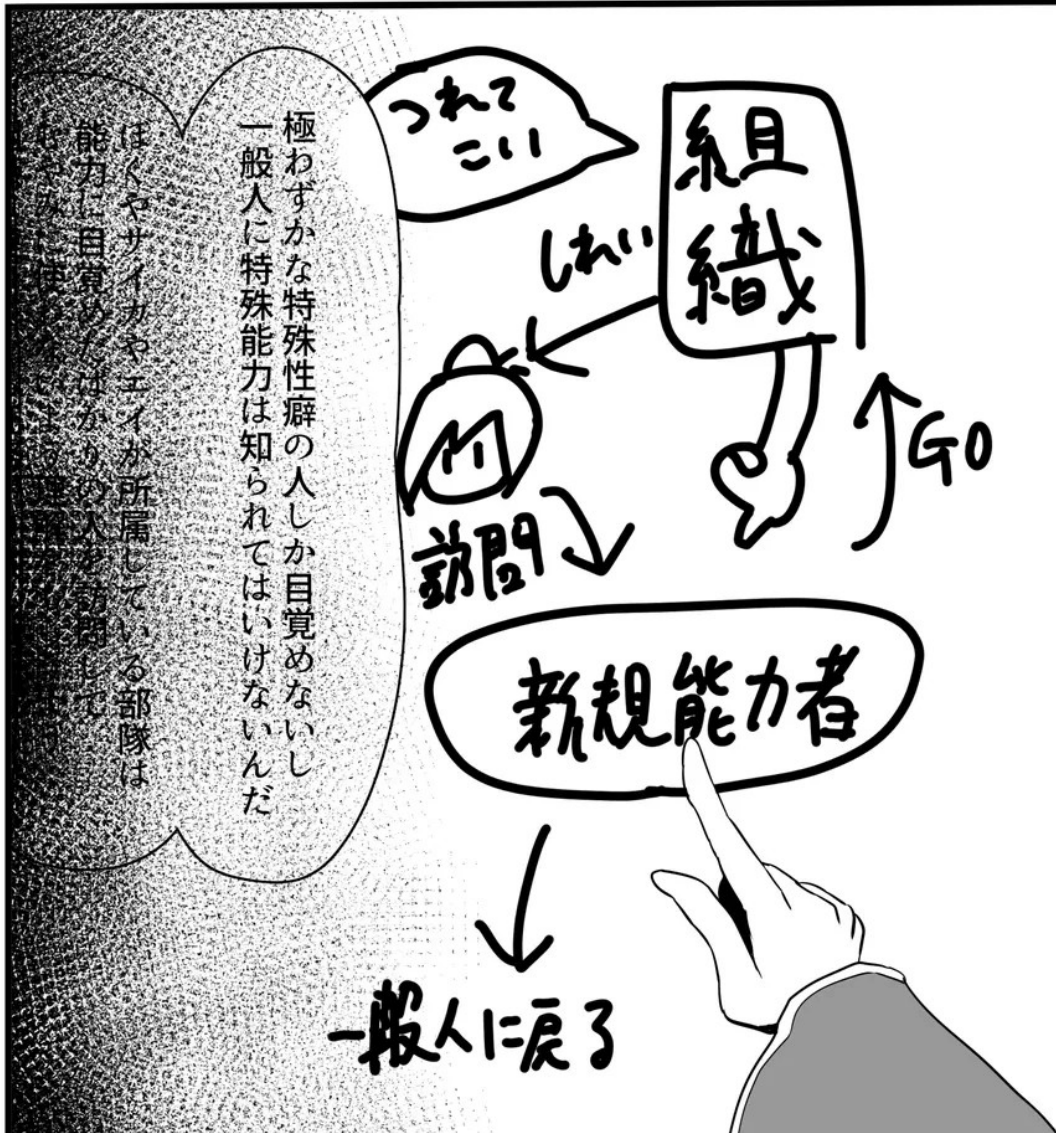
極わずかな特殊性癖の人しか目覚めないし
一般人に特殊能力は知られてはいけないんだ

ぼくやサイカやエイが所属している部隊は
能力に目覚めたばかりの人を訪問して
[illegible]

つれてこい

組織

しれい

GO

訪問

新規能力者

一般人に戻る